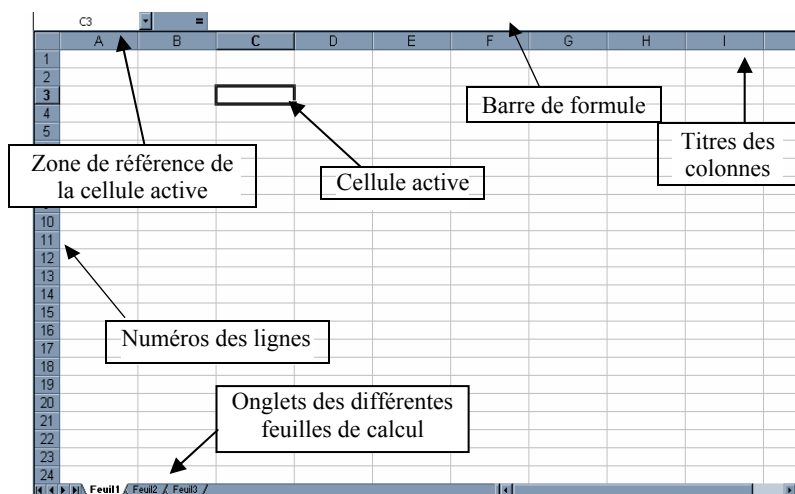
C3 =

A B C D E F G H I

1
2
3
4
5

Barre de formule

Titres des colonnes

Zone de référence de la cellule active

Cellule active

10
11
12
13
14
15
16
17
18
19
20
21
22
23
24

Numéros des lignes

Onglets des différentes feuilles de calcul

Feuil1 Feuil2 Feuil3